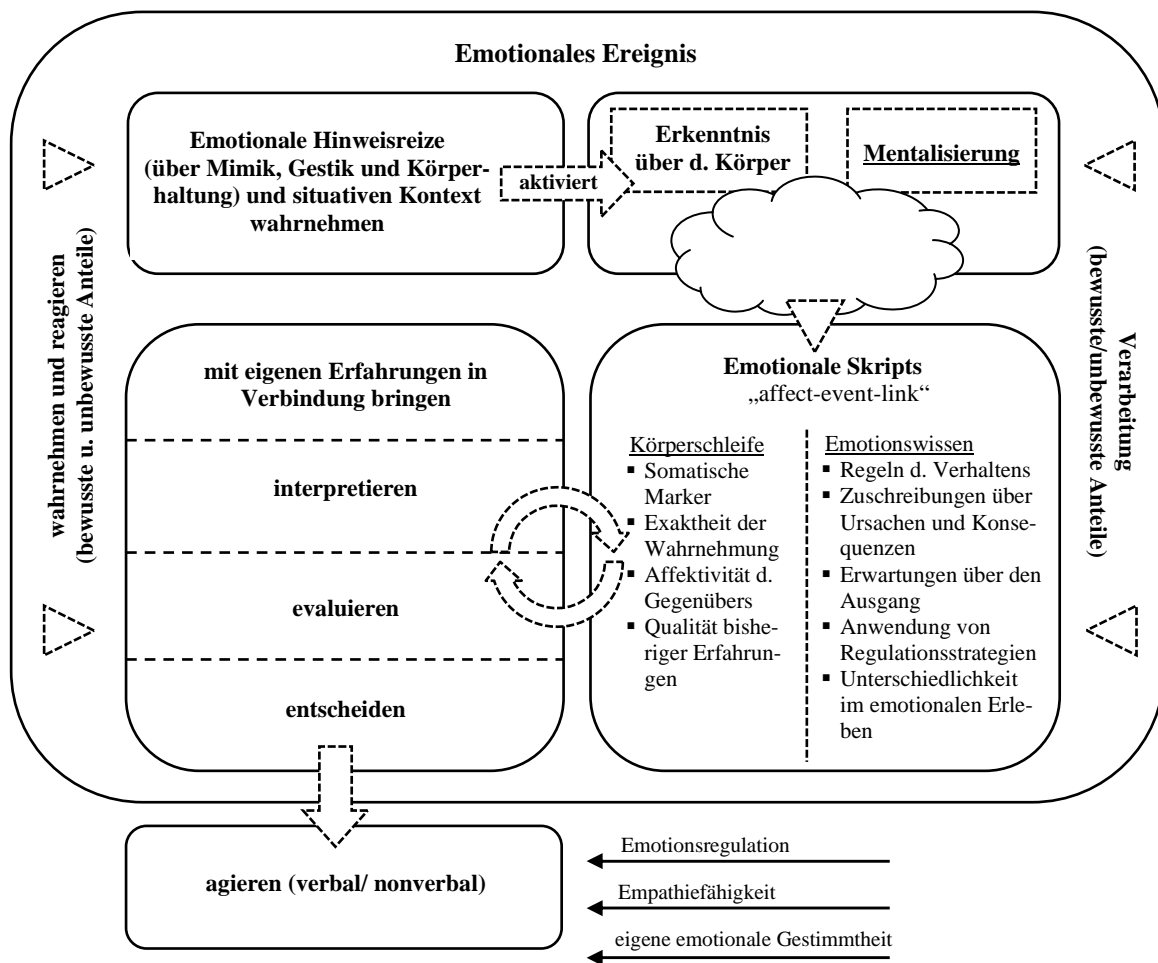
Emotionales Ereignis

wahrnehmen und reagieren (bewusste u. unbewusste Anteile)

Emotionale Hinweisreize (über Mimik, Gestik und Körperhaltung) und situativen Kontext wahrnehmen

aktiviert

Erkenntnis über d. Körper

Mentalisierung

Verarbeitung (bewusste/unbewusste Anteile)

mit eigenen Erfahrungen in Verbindung bringen

interpretieren

evaluieren

entscheiden

Emotionale Skripts
„affect-event-link“

Körperschleife
- Somatische Marker
- Exaktheit der Wahrnehmung
- Affektivität d. Gegenübers
- Qualität bisheriger Erfahrungen

Emotionswissen
- Regeln d. Verhaltens
- Zuschreibungen über Ursachen und Konsequenzen
- Erwartungen über den Ausgang
- Anwendung von Regulationsstrategien
- Unterschiedlichkeit im emotionalen Erleben

agieren (verbal/ nonverbal)

Emotionsregulation

Empathiefähigkeit

eigene emotionale Gestimmtheit